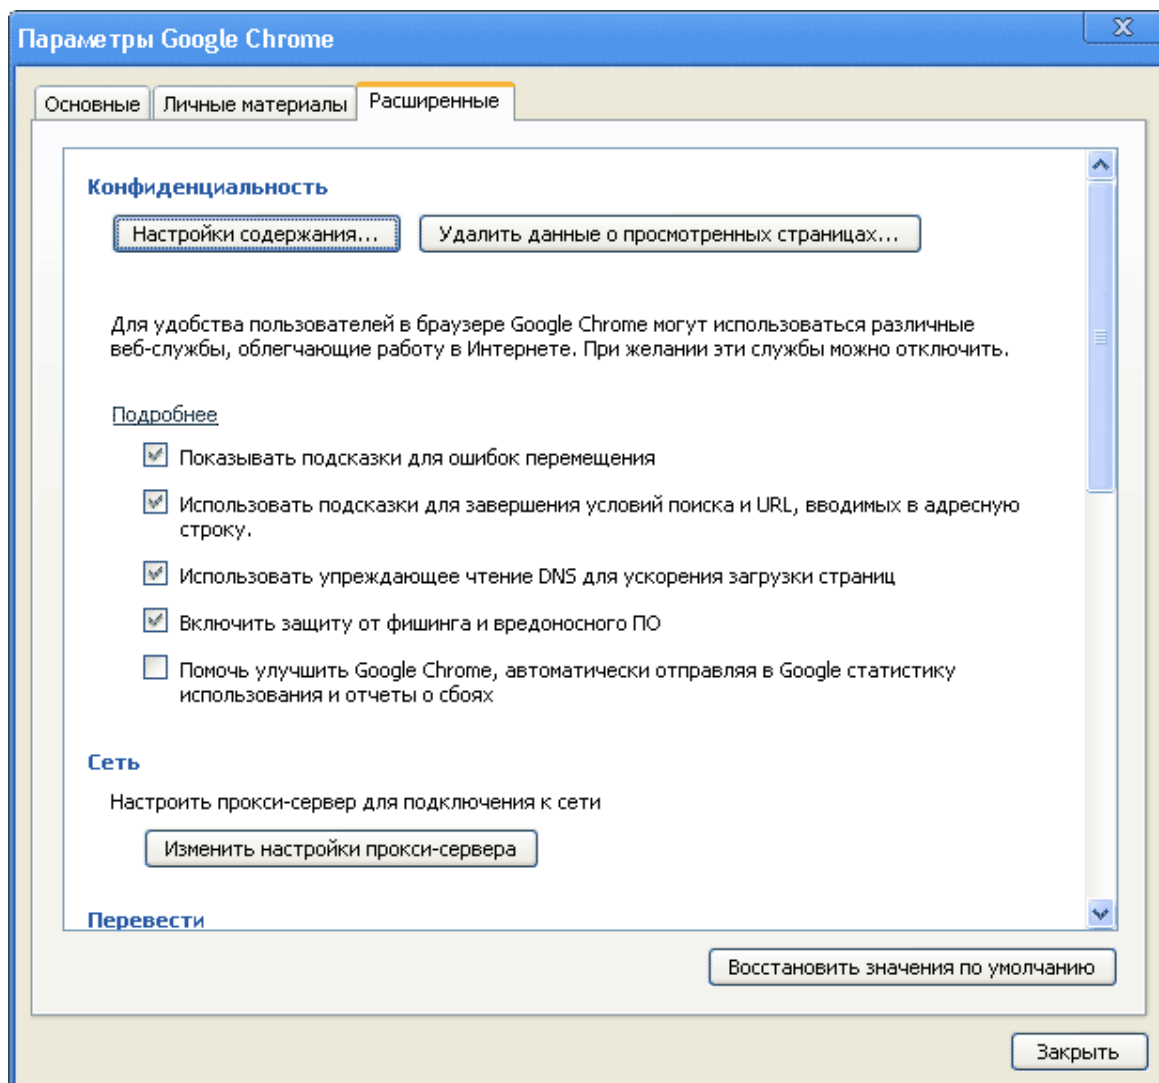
Параметры Google Chrome

Основные | Личные материалы | Расширенные

Конфиденциальность

Настройки содержания...

Удалить данные о просмотренных страницах...

Для удобства пользователей в браузере Google Chrome могут использоваться различные веб-службы, облегчающие работу в Интернете. При желании эти службы можно отключить.

Подробнее

Показывать подсказки для ошибок перемещения

Использовать подсказки для завершения условий поиска и URL, вводимых в адресную строку.

Использовать упреждающее чтение DNS для ускорения загрузки страниц

Включить защиту от фишинга и вредоносного ПО

Помочь улучшить Google Chrome, автоматически отправляя в Google статистику использования и отчеты о сбоях

Сеть

Настроить прокси-сервер для подключения к сети

Изменить настройки прокси-сервера

Перевести

Восстановить значения по умолчанию

Закрыть